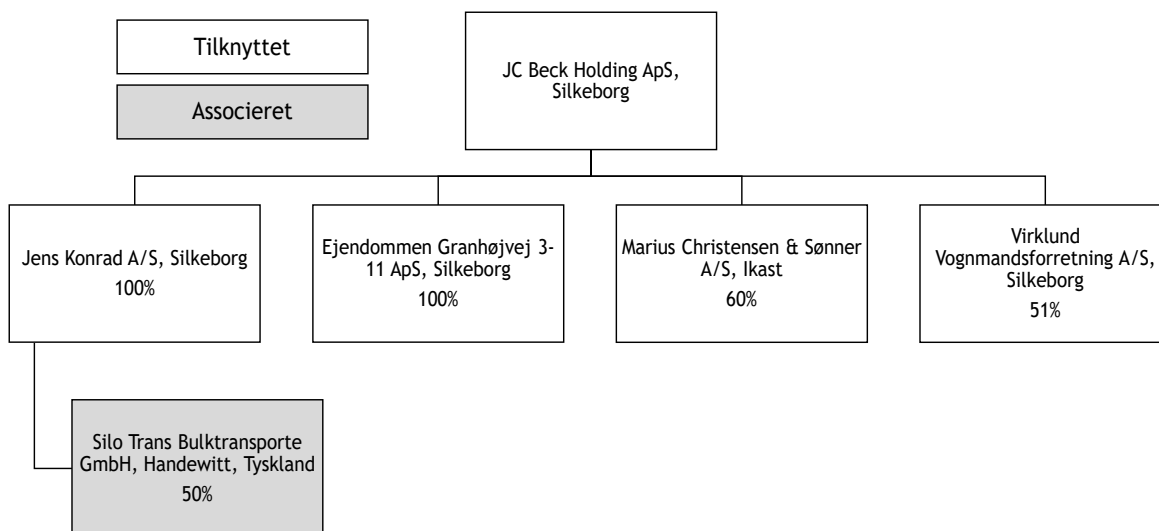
Tilknyttet

Associeret

JC Beck Holding ApS, Silkeborg

Jens Konrad A/S, Silkeborg
100%

Ejendommen Granhøjvej 3-11 ApS, Silkeborg
100%

Marius Christensen & Sønner A/S, Ikast
60%

Virklund Vognmandsforretning A/S, Silkeborg
51%

Silo Trans Bulktransporte GmbH, Handewitt, Tyskland
50%